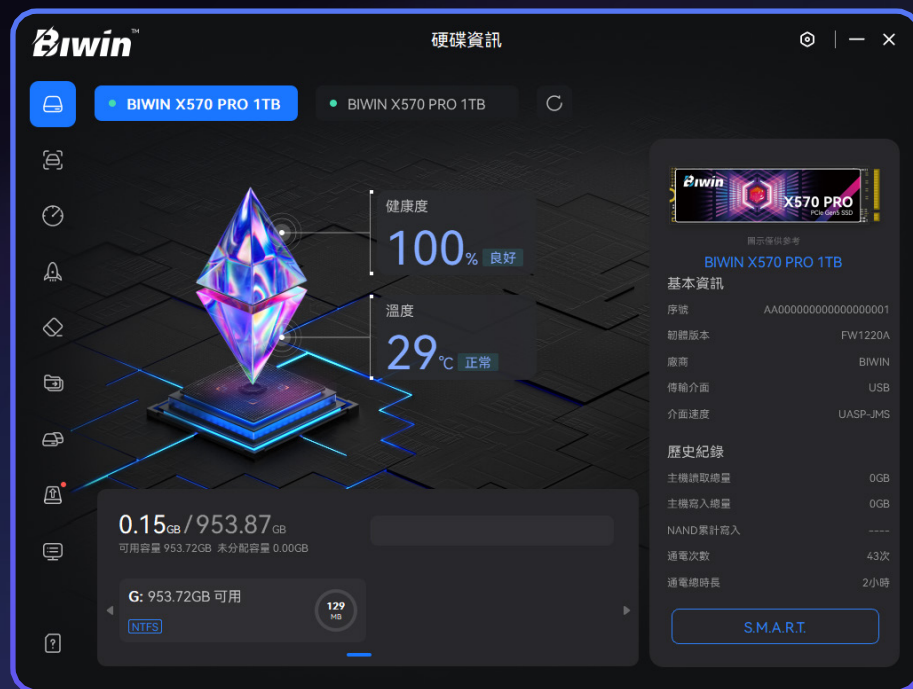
Biwin™

硬碟資訊

BIWIN X570 PRO 1TB

BIWIN X570 PRO 1TB

健康度
100% 良好

溫度
29℃ 正常

0.15GB / 953.87GB
可用容量 953.72GB 未分配容量 0.00GB

G: 953.72GB 可用
NTFS
129 MB

Biwin X570 PRO PCIe Gen5 SSD
圖示僅供參考
BIWIN X570 PRO 1TB

基本資訊

| 序號 | AA000000000000000001 |
|---|---|
| 韌體版本 | FW1220A |
| 廠商 | BIWIN |
| 傳輸介面 | USB |
| 介面速度 | UASP-JMS |

歷史紀錄

| 主機讀取總量 | 0GB |
|---|---|
| 主機寫入總量 | 0GB |
| NAND累計寫入 | ---- |
| 通電次數 | 43次 |
| 通電總時長 | 2小時 |

S.M.A.R.T.